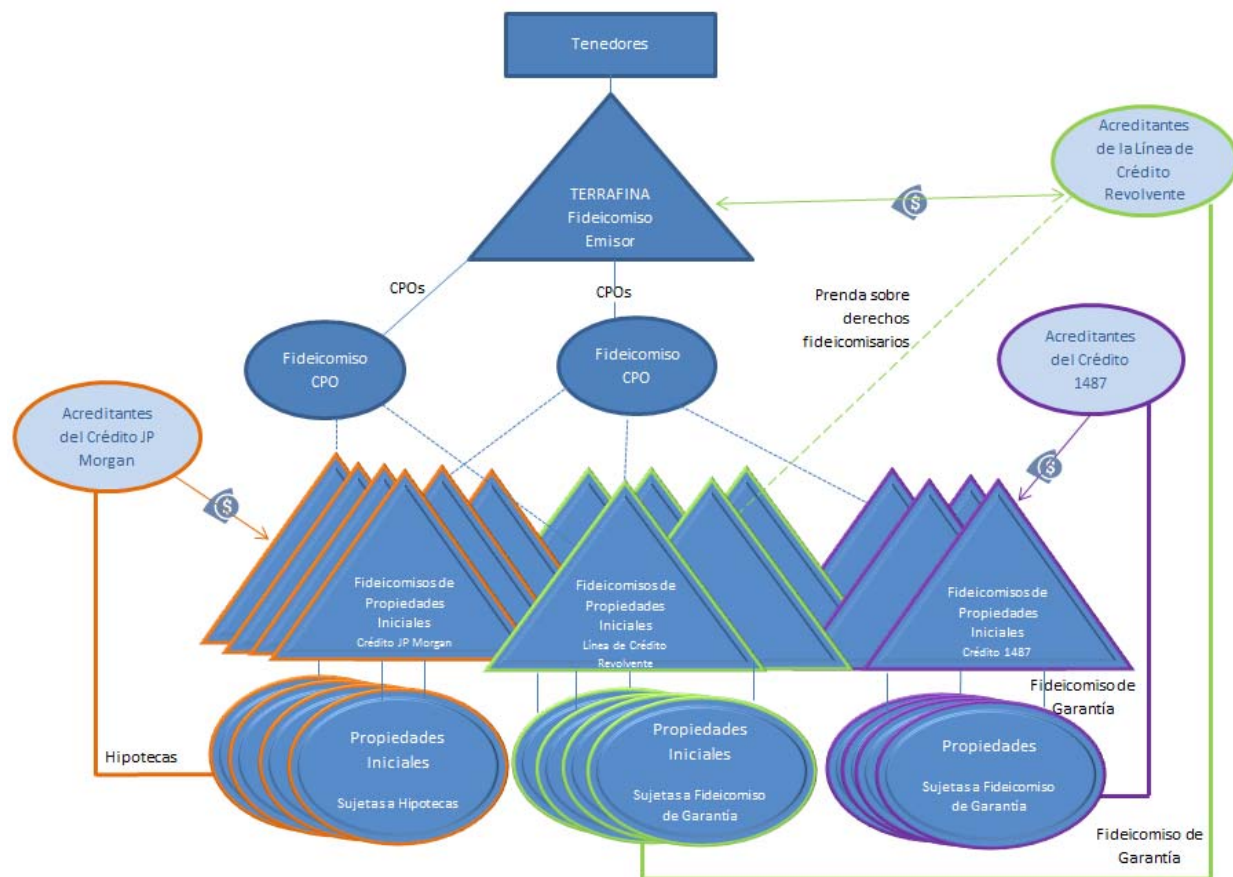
Tenedores

TERRAFINA
Fideicomiso
Emisor

Acreditantes de la Línea de Crédito Revolvente

CPOs

CPOs

Prenda sobre derechos fideicomisarios

Fideicomiso CPO

Fideicomiso CPO

Acreditantes del Crédito 1487

Acreditantes del Crédito JP Morgan

Fideicomisos de Propiedades Iniciales
Crédito JP Morgan

Fideicomisos de Propiedades Iniciales
Línea de Crédito Revolvente

Fideicomisos de Propiedades Iniciales
Crédito 1487

Fideicomiso de Garantía

Hipotecas

Propiedades Iniciales
Sujetas a Hipotecas

Propiedades Iniciales
Sujetas a Fideicomiso de Garantía

Propiedades
Sujetas a Fideicomiso de Garantía

Fideicomiso de Garantía